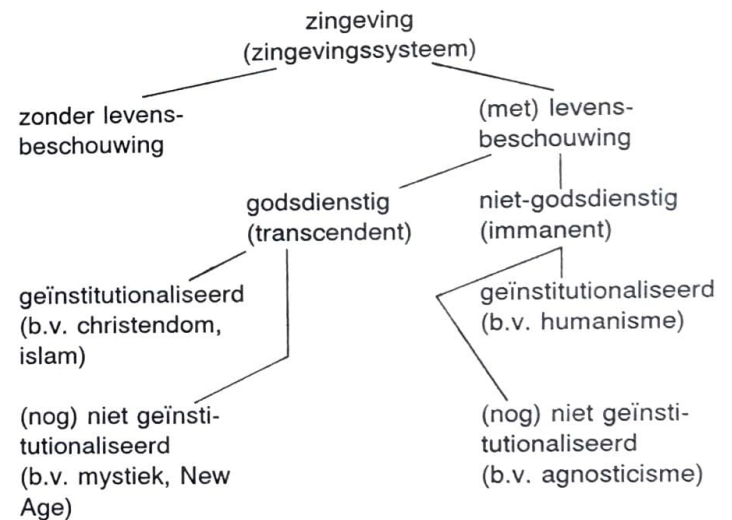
zingeving
(zingevingssysteem)

zonder levensbeschouwing

(met) levensbeschouwing

godsdienstig
(transcendent)

niet-godsdienstig
(immanent)

geïnstitutionaliseerd
(b.v. christendom, islam)

geïnstitutionaliseerd
(b.v. humanisme)

(nog) niet geïnstitutionaliseerd
(b.v. mystiek, New Age)

(nog) niet geïnstitutionaliseerd
(b.v. agnosticisme)